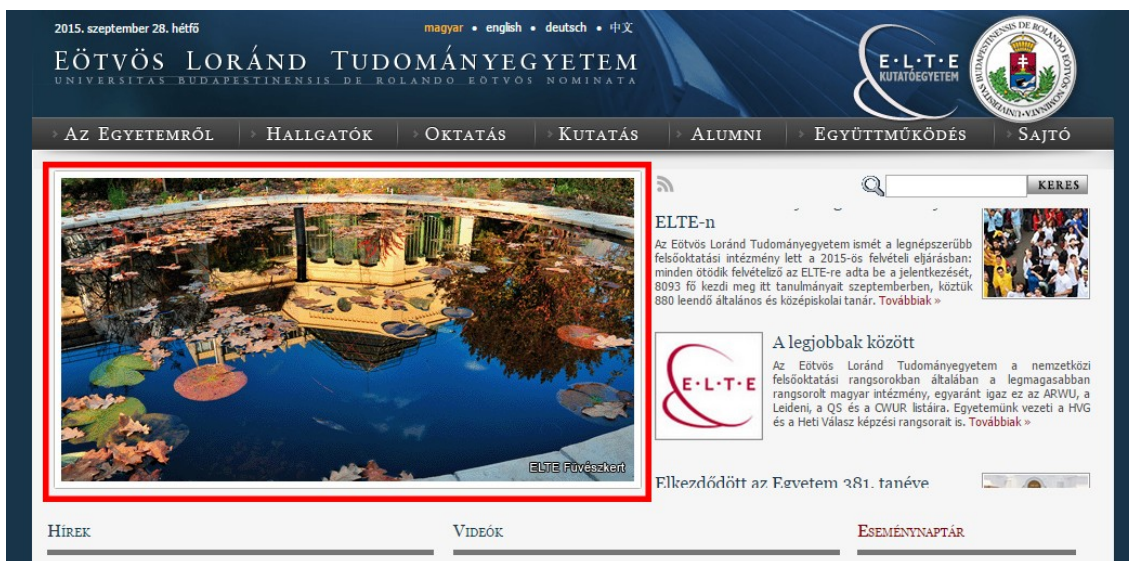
2015. szeptember 28. hétfő

magyar • english • deutsch • 中文

EÖTVÖS LORÁND TUDOMÁNYEGYETEM
UNIVERSITAS BUDAPESTINENSIS DE ROLANDO EÖTVÖS NOMINATA

E·L·T·E
KUTATÓEGYETEM

UNIVERSITAS BUDAPESTINENSIS DE ROLANDO EÖTVÖS NOMINATA

Az Egyetemről | Hallgatók | Oktatás | Kutatás | Alumni | Együttműködés | Sajtó

KERES

ELTE Füvészkert

ELTE-n

Az Eötvös Loránd Tudományegyetem ismét a legnépszerűbb felsőoktatási intézmény lett a 2015-ös felvételi eljárásban: minden ötödik felvételiző az ELTE-re adta be a jelentkezését, 8093 fő kezdi meg itt tanulmányait szeptemberben, köztük 880 leendő általános és középiskolai tanár. Továbbiak »

E·L·T·E

A legjobbak között

Az Eötvös Loránd Tudományegyetem a nemzetközi felsőoktatási rangsorokban általában a legmagasabban rangsorolt magyar intézmény, egyaránt igaz ez az ARWU, a Leideni, a QS és a CWUR listáira. Egyetemünk vezeti a HVG és a Heti Válasz képzési rangsorait is. Továbbiak »

Elkezdődött az Egyetem 381. tanéve

Hírek

Videók

Eseménynaptár